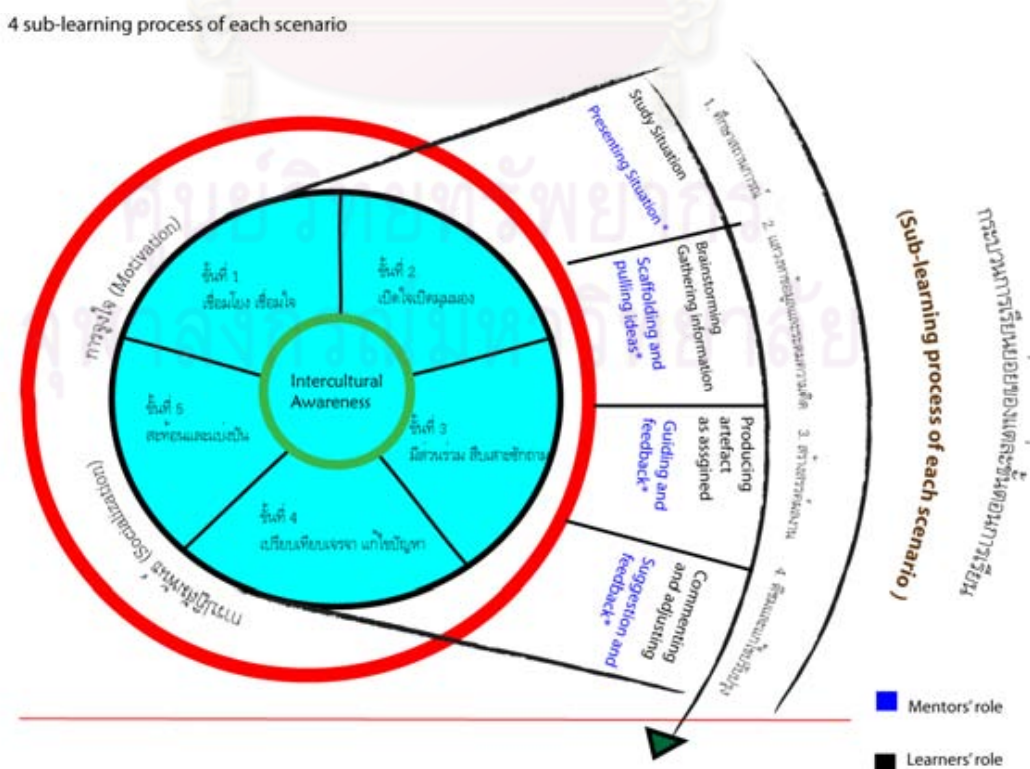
4 sub-learning process of each scenario

การจูงใจ (Motivation)

ขั้นที่ 1
เชื่อมโยง เชื่อมใจ

ขั้นที่ 2
เปิดใจเปิดมุมมอง

Intercultural Awareness

ขั้นที่ 3
มีส่วนร่วม สืบสายซักถาม

ขั้นที่ 4
เปรียบเทียบเจรจา แก้ไขปัญหา

ขั้นที่ 5
สะท้อนและแบ่งปัน

การปฏิสัมพันธ์ (Socialization)

Study Situation
Presenting Situation*

Brainstorming
Gathering information
Scaffolding and pulling ideas*

Producing artefact as assigned
Guiding and feedback*

Commenting and adjusting
Suggestion and feedback*

1. ศึกษาสถานการณ์
2. แสวงหาข้อมูลและระดมความคิด
3. สร้างสรรค์ผลงาน
4. ติชมและแก้ไขปรับปรุง

กระบวนการเรียนย่อยของแต่ละขั้นตอนการเรียน
(Sub-learning process of each scenario )

Mentors' role
Learners' role